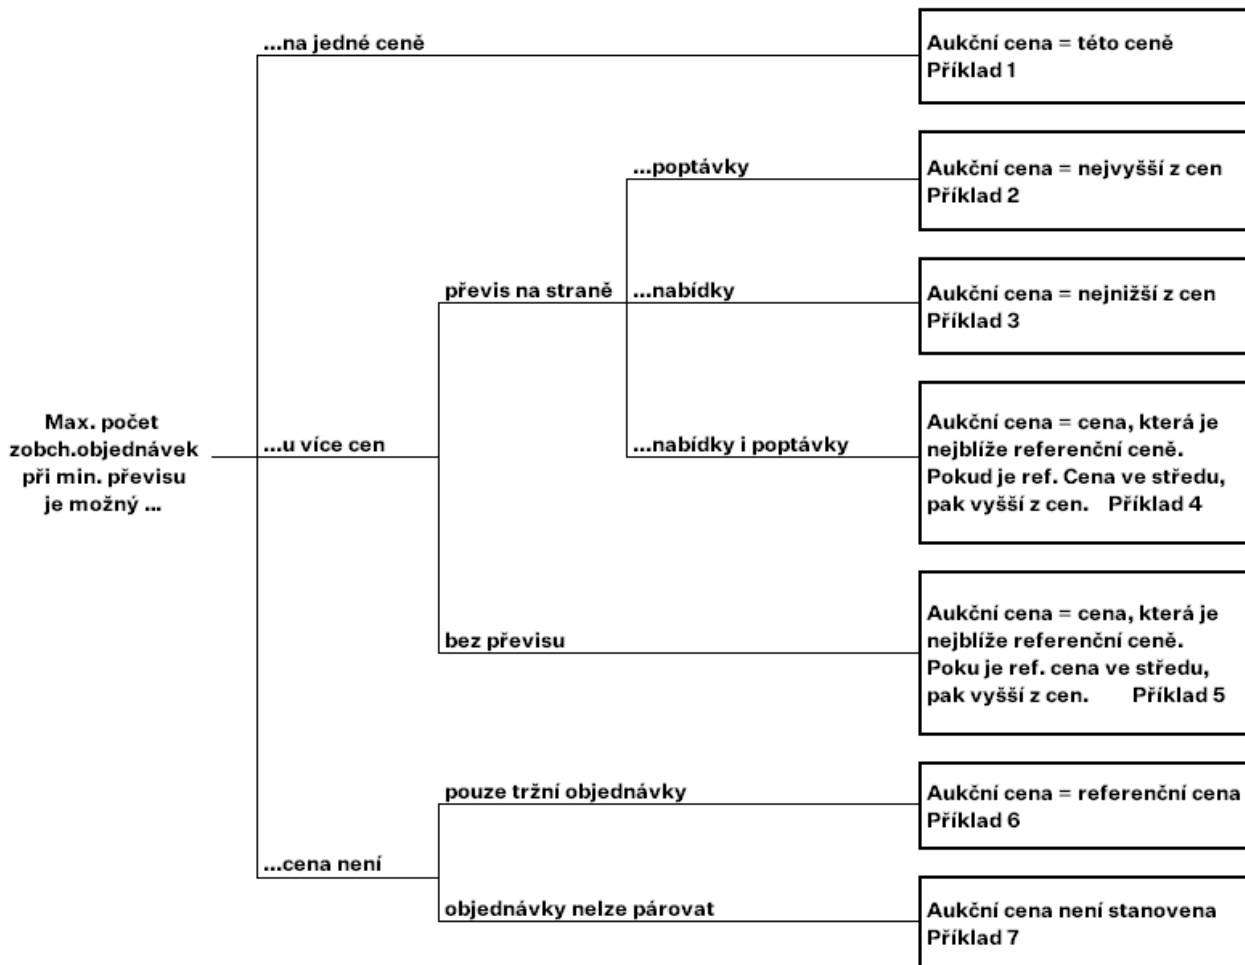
Max. počet zobch.objednávek při min. převisu je možný ...

...na jedné ceně

Aukční cena = této ceně
Příklad 1

...u více cen

převis na straně

...poptávky

Aukční cena = nejvyšší z cen
Příklad 2

...nabídky

Aukční cena = nejnižší z cen
Příklad 3

...nabídky i poptávky

Aukční cena = cena, která je nejblíže referenční ceně. Pokud je ref. Cena ve středu, pak vyšší z cen. Příklad 4

bez převisu

Aukční cena = cena, která je nejblíže referenční ceně. Poku je ref. cena ve středu, pak vyšší z cen. Příklad 5

...cena není

pouze tržní objednávky

Aukční cena = referenční cena
Příklad 6

objednávky nelze párovat

Aukční cena není stanovena
Příklad 7